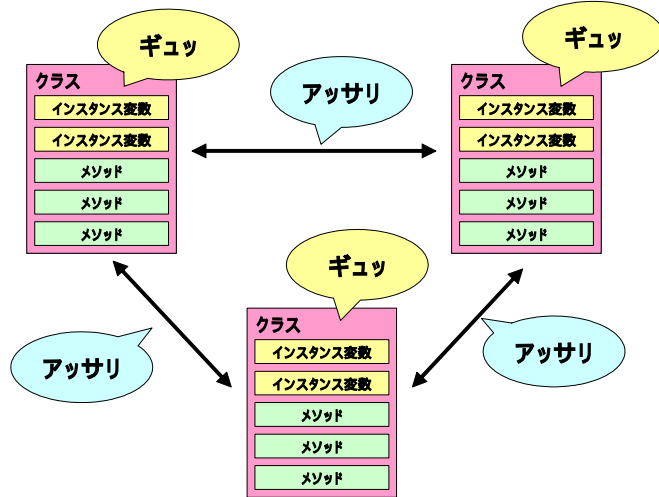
ギュッ

クラス

インスタンス変数

インスタンス変数

メソッド

メソッド

メソッド

アッサリ

ギュッ

クラス

インスタンス変数

インスタンス変数

メソッド

メソッド

メソッド

ギュッ

クラス

インスタンス変数

インスタンス変数

メソッド

メソッド

メソッド

アッサリ

アッサリ